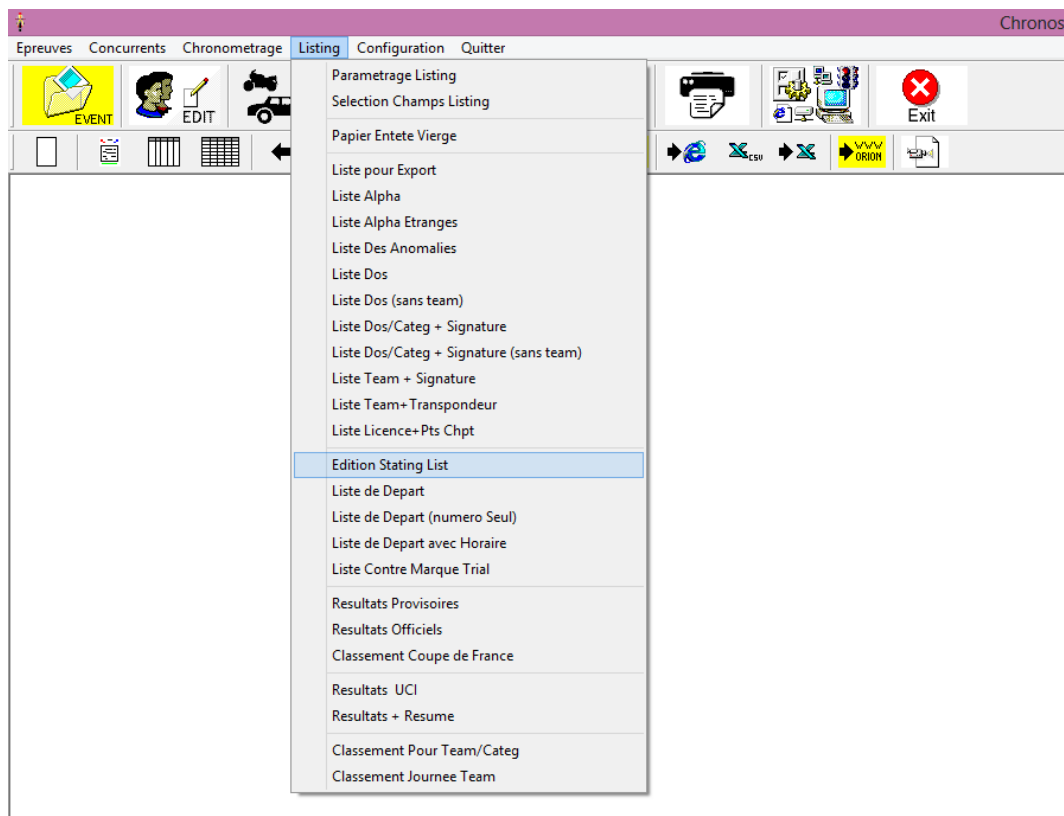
Chronos

Epreuves Concurrents Chronometrage Listing Configuration Quitter

EVENT EDIT Exit

ORION

Parametrage Listing
Selection Champs Listing

Papier Entete Vierge

Liste pour Export
Liste Alpha
Liste Alpha Etranges
Liste Des Anomalies
Liste Dos
Liste Dos (sans team)
Liste Dos/Categ + Signature
Liste Dos/Categ + Signature (sans team)
Liste Team + Signature
Liste Team+Transpondeur
Liste Licence+Pts Chpt

Edition Stating List
Liste de Depart
Liste de Depart (numero Seul)
Liste de Depart avec Horaire
Liste Contre Marque Trial

Resultats Provisoires
Resultats Officiels
Classement Coupe de France

Resultats UCI
Resultats + Resume

Classement Pour Team/Categ
Classement Journee Team